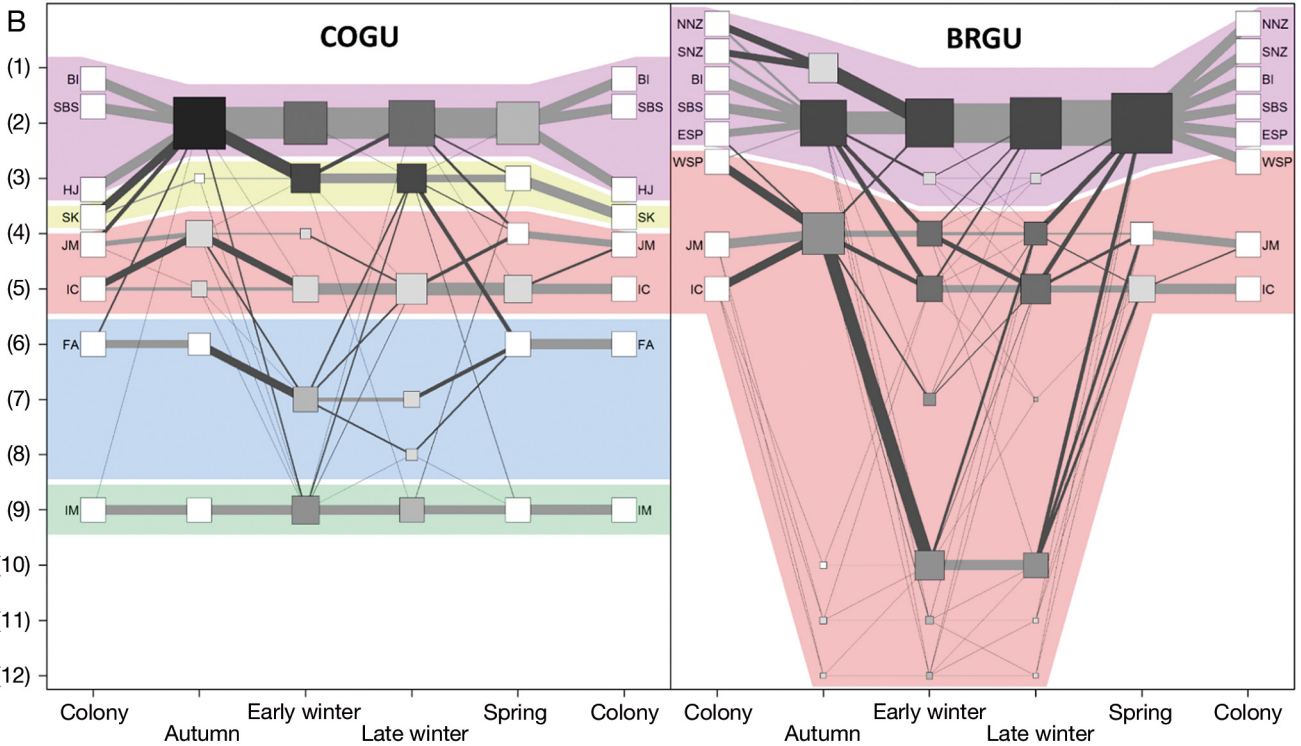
B

COGU

BRGU

(1)
(2)
(3)
(4)
(5)
(6)
(7)
(8)
(9)
(10)
(11)
(12)

BI
SBS
HJ
SK
JM
IC
FA
IM

BI
SBS
HJ
SK
JM
IC
FA
IM

NNZ
SNZ
BI
SBS
ESP
WSP
JM
IC

NNZ
SNZ
BI
SBS
ESP
WSP
JM
IC

Colony
Autumn
Early winter
Late winter
Spring
Colony

Colony
Autumn
Early winter
Late winter
Spring
Colony